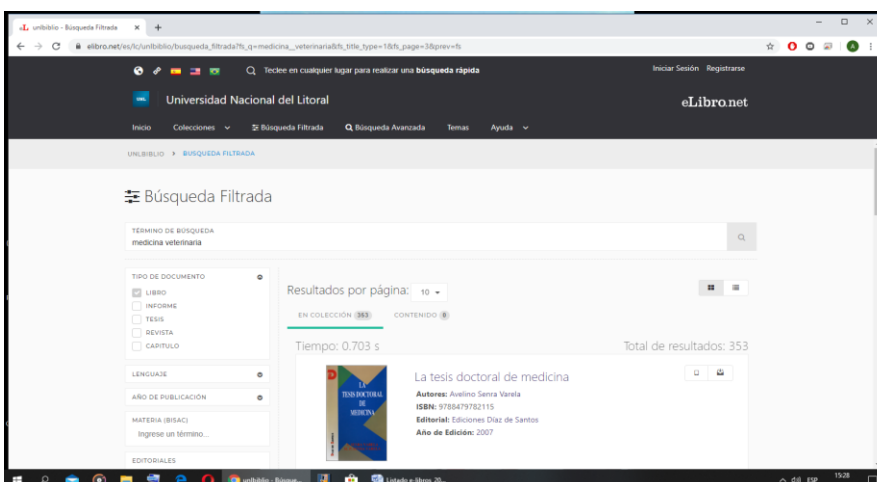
unlbiblio - Búsqueda Filtrada ×

elibro.net/es/lc/unlbiblio/busqueda_filtrada?fs_q=medicina_veterinaria&fs_title_type=1&fs_page=3&prev=fs

Teclee en cualquier lugar para realizar una búsqueda rápida

Iniciar Sesión Registrarse

Universidad Nacional del Litoral

eLibro.net

Inicio Colecciones Búsqueda Filtrada Búsqueda Avanzada Temas Ayuda

UNLBIBLIO › BÚSQUEDA FILTRADA

Búsqueda Filtrada

TÉRMINO DE BÚSQUEDA
medicina veterinaria

TIPO DE DOCUMENTO
LIBRO
INFORME
TESIS
REVISTA
CAPITULO

LENGUAJE

AÑO DE PUBLICACIÓN

MATERIA (BISAC)
Ingrese un término...

EDITORIALES

Resultados por página: 10

EN COLECCIÓN 353 CONTENIDO 0

Tiempo: 0.703 s

Total de resultados: 353

LA TESIS DOCTORAL DE MEDICINA

La tesis doctoral de medicina

Autores: Avelino Senra Varela
ISBN: 9788479782115
Editorial: Ediciones Díaz de Santos
Año de Edición: 2007

unlbiblio - Búsque...

Listado e-libros 20...

ESP 15:28